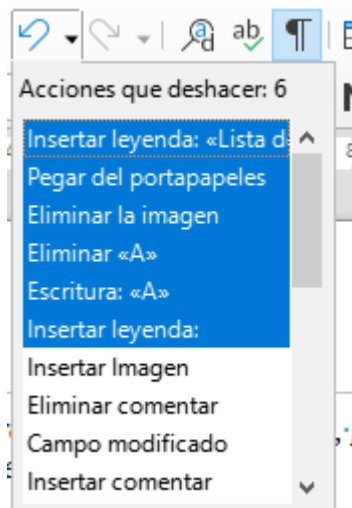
Acciones que deshacer: 6

Insertar leyenda: «Lista d
Pegar del portapapeles
Eliminar la imagen
Eliminar «A»
Escritura: «A»
Insertar leyenda:
Insertar Imagen
Eliminar comentar
Campo modificado
Insertar comentar